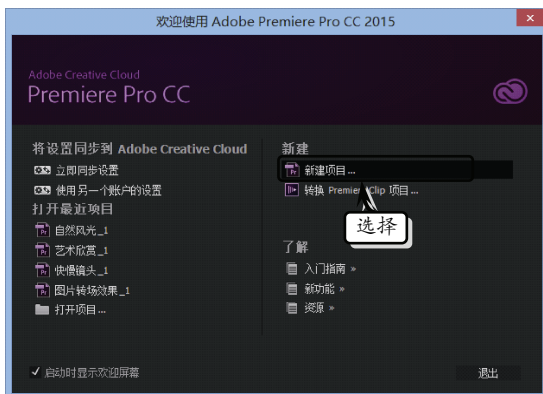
欢迎使用 Adobe Premiere Pro CC 2015

Adobe Creative Cloud
Premiere Pro CC

将设置同步到 Adobe Creative Cloud
立即同步设置
使用另一个账户的设置
打开最近项目
Pr 自然风光_1
Pr 艺术欣赏_1
Pr 快慢镜头_1
Pr 图片转场效果_1
打开项目...

新建
Pr 新建项目...
转换 Premiere Clip 项目...
选择

了解
入门指南 »
新功能 »
资源 »

✓ 启动时显示欢迎屏幕

退出